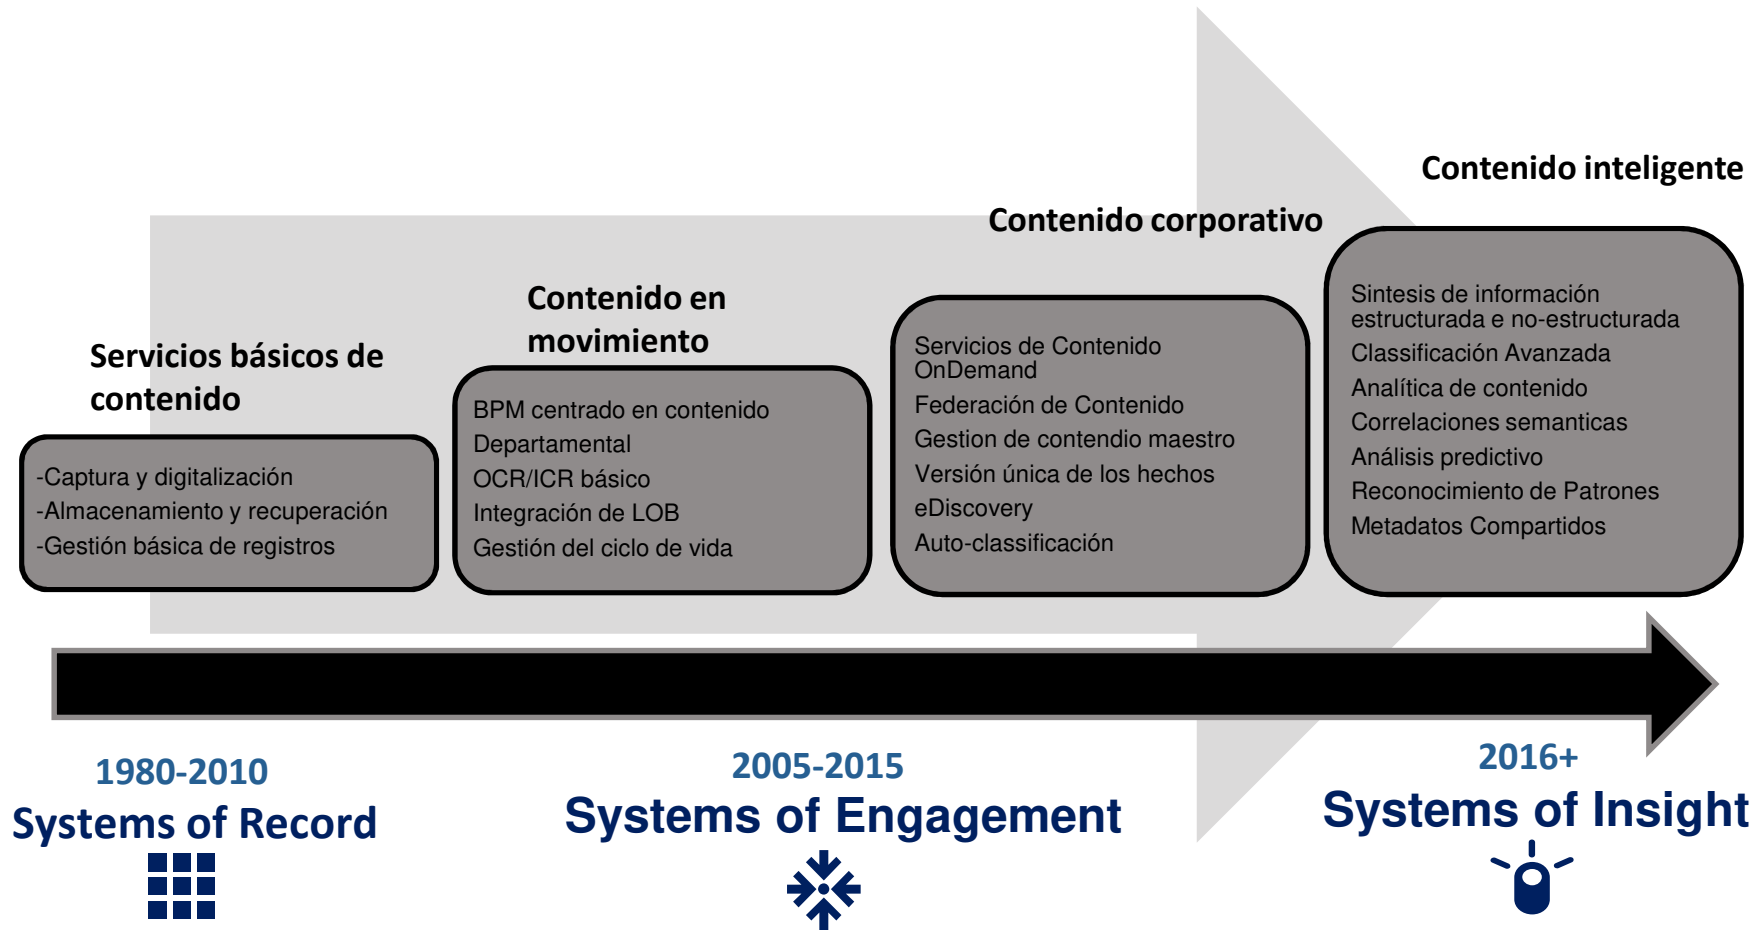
Servicios básicos de contenido

-Captura y digitalización
-Almacenamiento y recuperación
-Gestión básica de registros

Contenido en movimiento

BPM centrado en contenido
Departamental
OCR/ICR básico
Integración de LOB
Gestión del ciclo de vida

Contenido corporativo

Servicios de Contenido OnDemand
Federación de Contenido
Gestion de contendio maestro
Versión única de los hechos
eDiscovery
Auto-classificación

Contenido inteligente

Sintesis de información estructurada e no-estructurada
Classificación Avanzada
Analítica de contenido
Correlaciones semanticas
Análisis predictivo
Reconocimiento de Patrones
Metadatos Compartidos

1980-2010
Systems of Record

2005-2015
Systems of Engagement

2016+
Systems of Insight